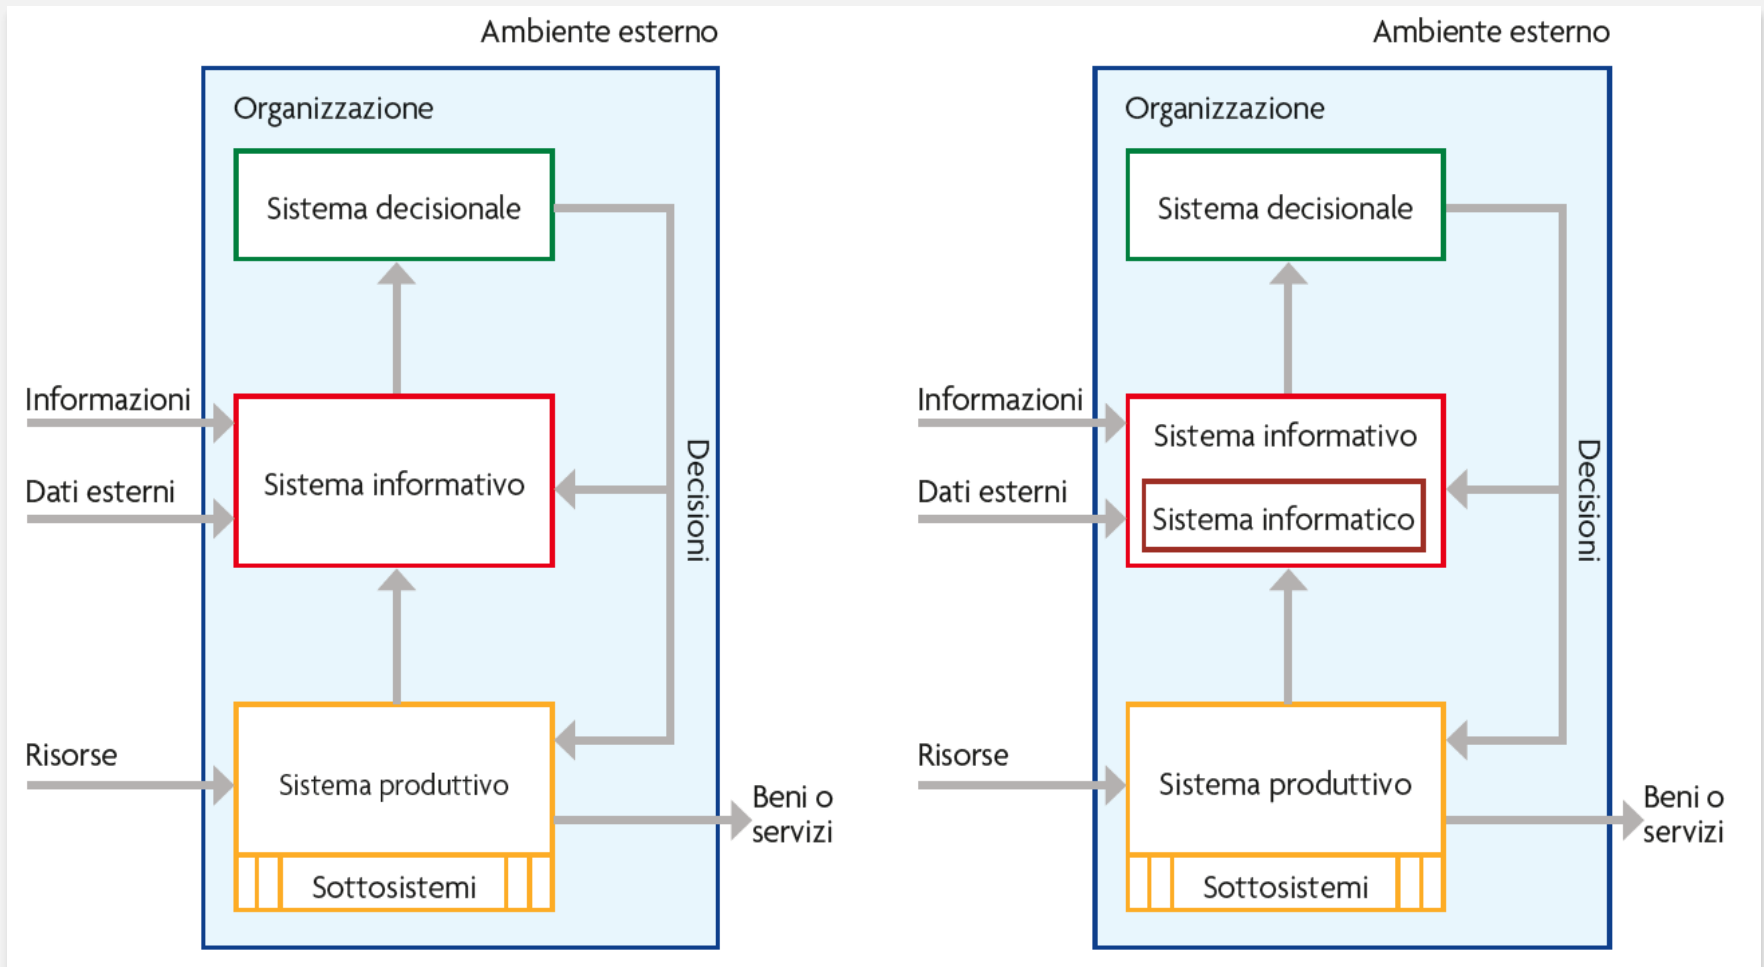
Ambiente esterno

Organizzazione

Sistema decisionale

Informazioni

Dati esterni

Sistema informativo

Decisioni

Risorse

Sistema produttivo

Sottosistemi

Beni o servizi

Ambiente esterno

Organizzazione

Sistema decisionale

Informazioni

Dati esterni

Sistema informativo

Sistema informatico

Decisioni

Risorse

Sistema produttivo

Sottosistemi

Beni o servizi